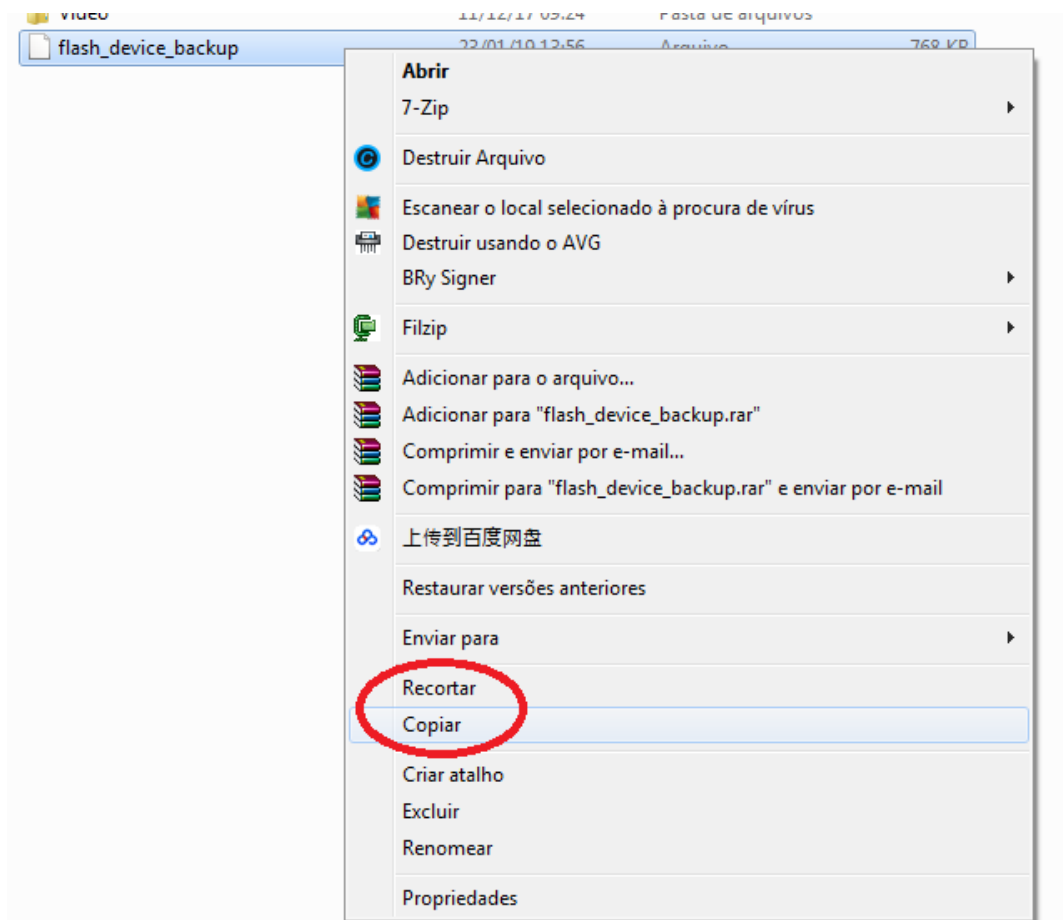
Video 11/12/17 09:24 Pasta de arquivos
flash_device_backup 23/01/19 13:56 Arquivo 768 KB

Abrir
7-Zip
Destruir Arquivo
Escanear o local selecionado à procura de vírus
Destruir usando o AVG
BRy Signer
Filzip
Adicionar para o arquivo...
Adicionar para "flash_device_backup.rar"
Comprimir e enviar por e-mail...
Comprimir para "flash_device_backup.rar" e enviar por e-mail
上传到百度网盘
Restaurar versões anteriores
Enviar para
Recortar
Copiar
Criar atalho
Excluir
Renomear
Propriedades